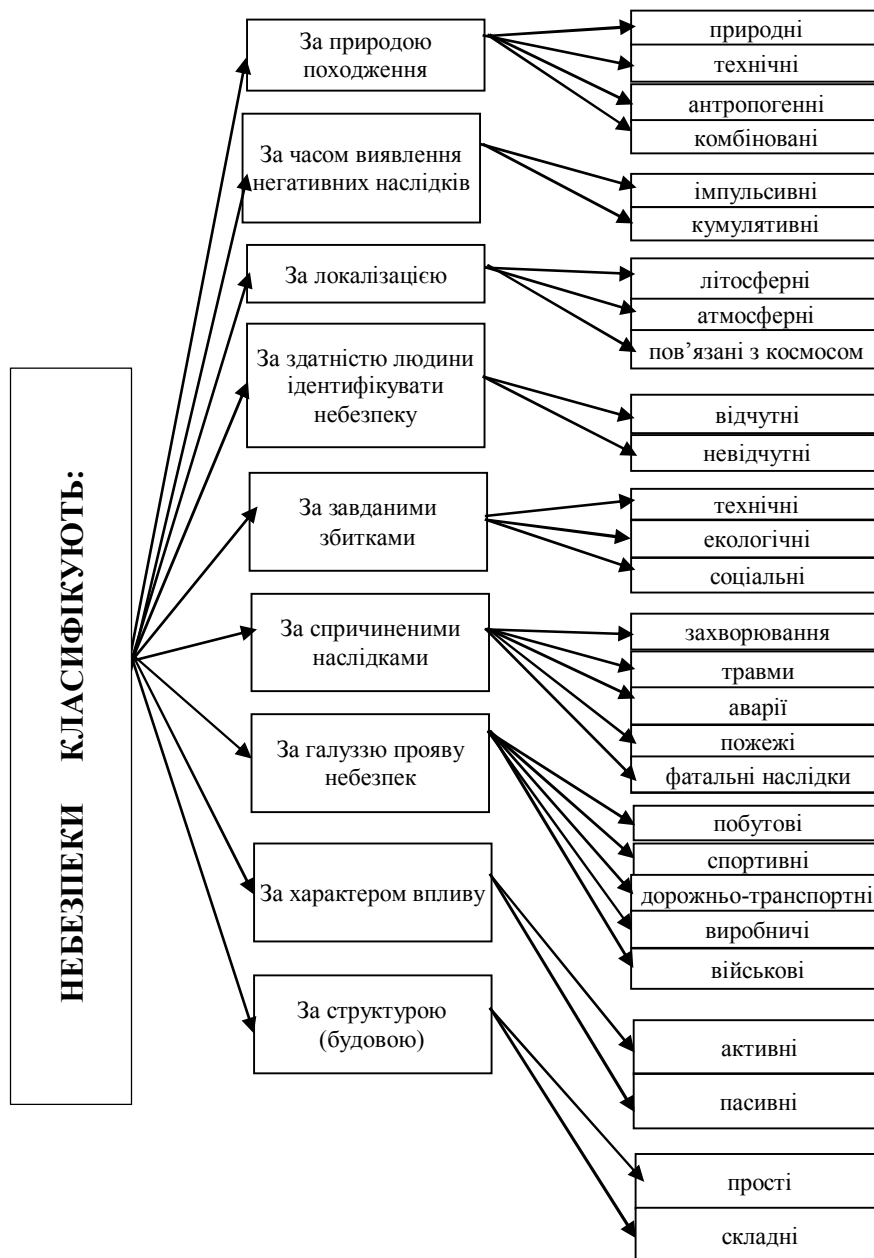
НЕБЕЗПЕКИ КЛАСИФІКУЮТЬ:

За природою походження
природні
технічні
антропогенні
комбіновані

За часом виявлення негативних наслідків
імпульсивні
кумулятивні

За локалізацією
літосферні
атмосферні
пов'язані з космосом

За здатністю людини ідентифікувати небезпеку
відчутні
невідчутні

За завданими збитками
технічні
екологічні
соціальні

За спричиненими наслідками
захворювання
травми
аварії
пожежі
фатальні наслідки

За галуззю прояву небезпек
побутові
спортивні
дорожньо-транспортні
виробничі
військові

За характером впливу
активні
пасивні

За структурою (будовою)
прості
складні